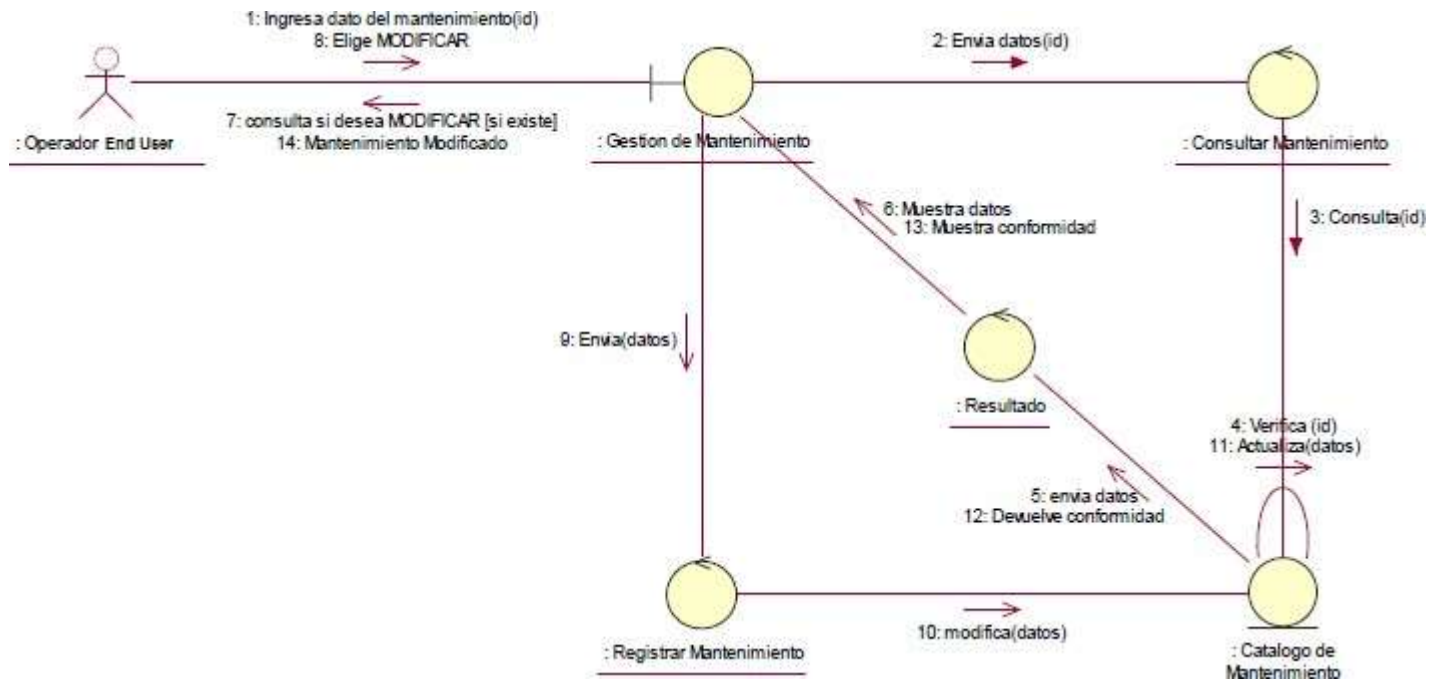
1: Ingresa dato del mantenimiento(id)
8: Elige MODIFICAR

2: Envia datos(id)

7: consulta si desea MODIFICAR [si existe]
14: Mantenimiento Modificado

: Operador End User

: Gestion de Mantenimiento

: Consultar Mantenimiento

6: Muestra datos
13: Muestra conformidad

3: Consulta(id)

9: Envia(datos)

: Resultado

4: Verifica (id)
11: Actualiza(datos)

5: envia datos
12: Devuelve conformidad

10: modifica(datos)

: Registrar Mantenimiento

: Catalogo de Mantenimiento